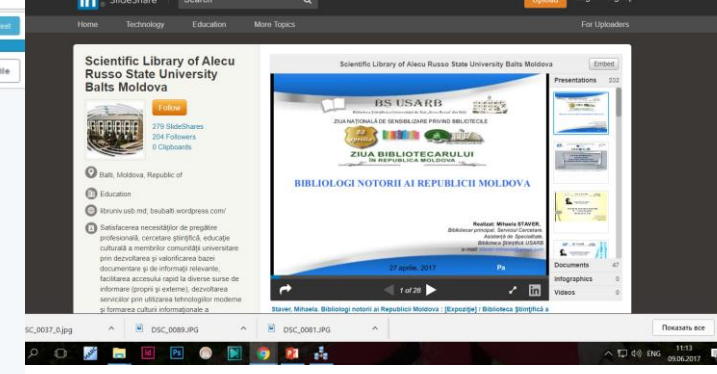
in SlideShare Search Upload

Home Technology Education More Topics For Uploaders

eet

ille

Scientific Library of Alecu Russo State University Balts Moldova

Follow

279 SlideShares
204 Followers
0 Clipboards

Balti, Moldova, Republic of

Education

libruniv.usb.md; bsubalti.wordpress.com/

Satisfacerea necesităţilor de pregătire profesională, cercetare ştiinţifică, educaţie culturală a membrilor comunităţii universitare prin dezvoltarea şi valorificarea bazei documentare şi de informaţii relevante, facilitarea accesului rapid la diverse surse de informare (proprii şi externe), dezvoltarea serviciilor prin utilizarea tehnologiilor moderne şi formarea culturii informaţionale a

Scientific Library of Alecu Russo State University Balts Moldova Embed

BS USARB

ZIUA NAŢIONALĂ DE SENSIBILIZARE PRIVIND BIBLIOTECILE

ZIUA BIBLIOTECARULUI ÎN REPUBLICA MOLDOVA

BIBLIOLOGI NOTORII AI REPUBLICII MOLDOVA

Realizat: Mihaela STAVER, Bibliotecar principal, Serviciul Cercetare, Asistenţă de Specialitate, Biblioteca Ştiinţifică USARB

27 aprilie, 2017

1 of 28

Staver, Mihaela. Bibliologi notorii ai Republicii Moldova : [Expoziţie] / Biblioteca Ştiinţifică a

Presentations 232

Documents 47
Infographics 0
Videos 0

SC_0037_0.jpg DSC_0089.JPG DSC_0081.JPG Показать все

ENG 11:13 09.06.2017